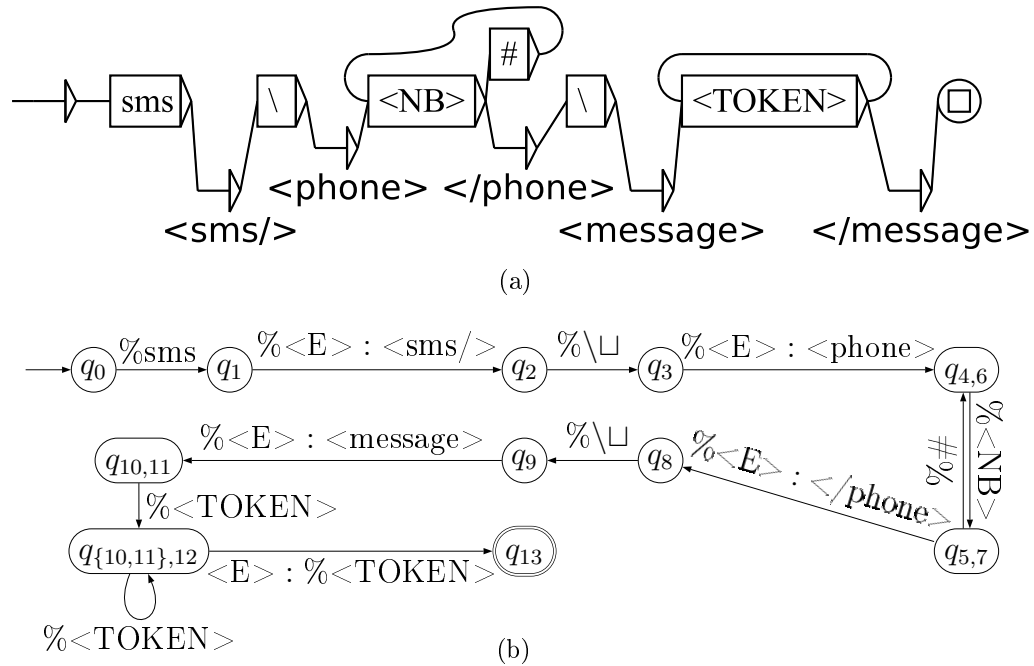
sms
\
<NB>
#
\
<TOKEN>
<sms/>
<phone>
</phone>
<message>
</message>

(a)

$q_0$ %sms $q_1$ %<E> : <sms/> $q_2$ %\⊔ $q_3$ %<E> : <phone> $q_{4,6}$

%<NB>
%#

$q_{5,7}$ %<E> : </phone> $q_8$ %\⊔ $q_9$ %<E> : <message> $q_{10,11}$

%<TOKEN>

$q_{\{10,11\},12}$ <E> : %<TOKEN> $q_{13}$

%<TOKEN>

(b)